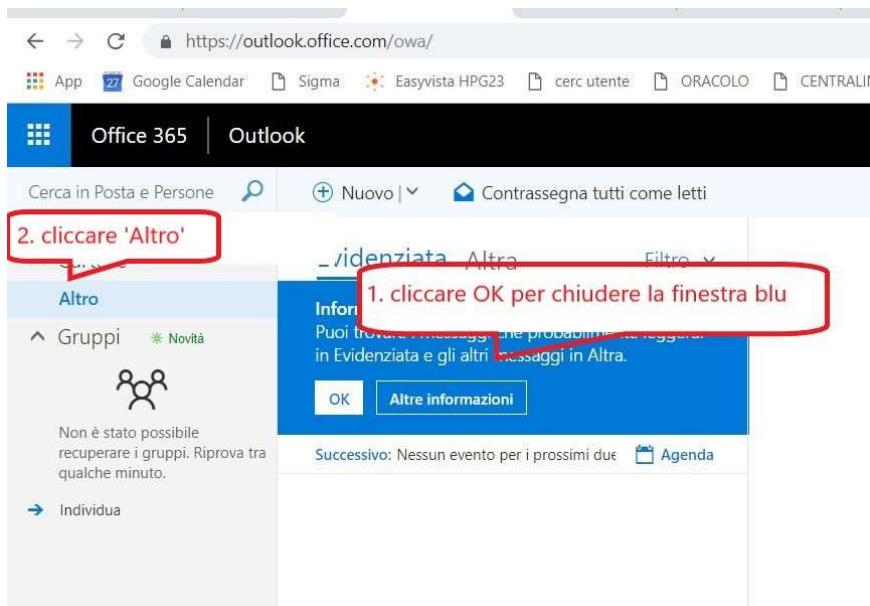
https://outlook.office.com/owa/

App 27 Google Calendar Sigma Easyvista HPG23 cerc utente ORACOLO CENTRALI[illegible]

Office 365 Outlook

Cerca in Posta e Persone

Nuovo | Contrassegna tutti come letti

2. cliccare 'Altro'

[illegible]vidente Altra Filtro

Altro

Infor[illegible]

1. cliccare OK per chiudere la finestra blu

Puoi trovare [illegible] probabilmente leggerai in Evidenziata e gli altri messaggi in Altra.

OK Altre informazioni

^ Gruppi Novità

Non è stato possibile recuperare i gruppi. Riprova tra qualche minuto.

Individua

Successivo: Nessun evento per i prossimi due Agenda